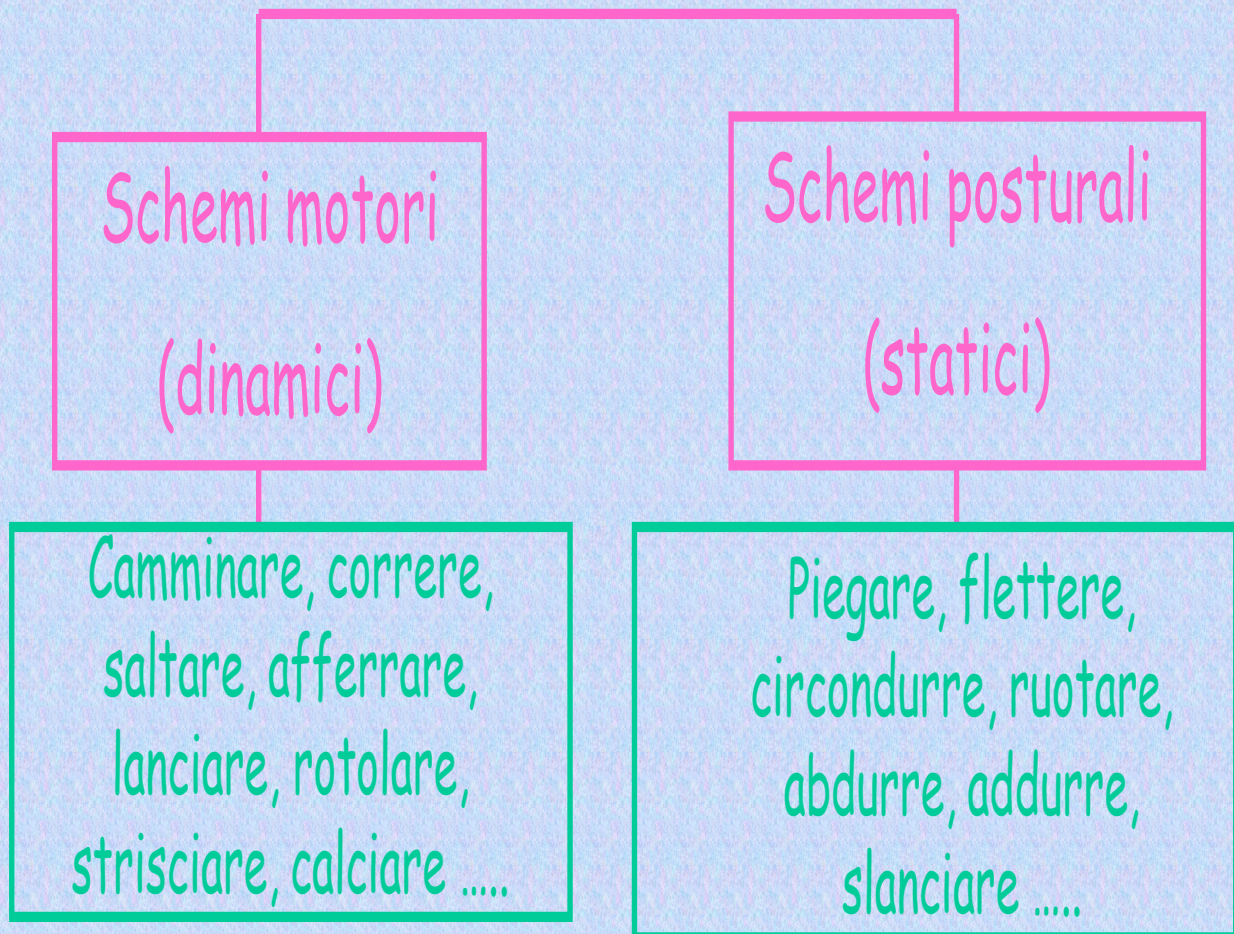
Schemi motori

(dinamici)

Schemi posturali

(statici)

Camminare, correre, saltare, afferrare, lanciare, rotolare, strisciare, calciare .....

Piegare, flettere, circondurre, ruotare, abdurre, addurre, slanciare .....